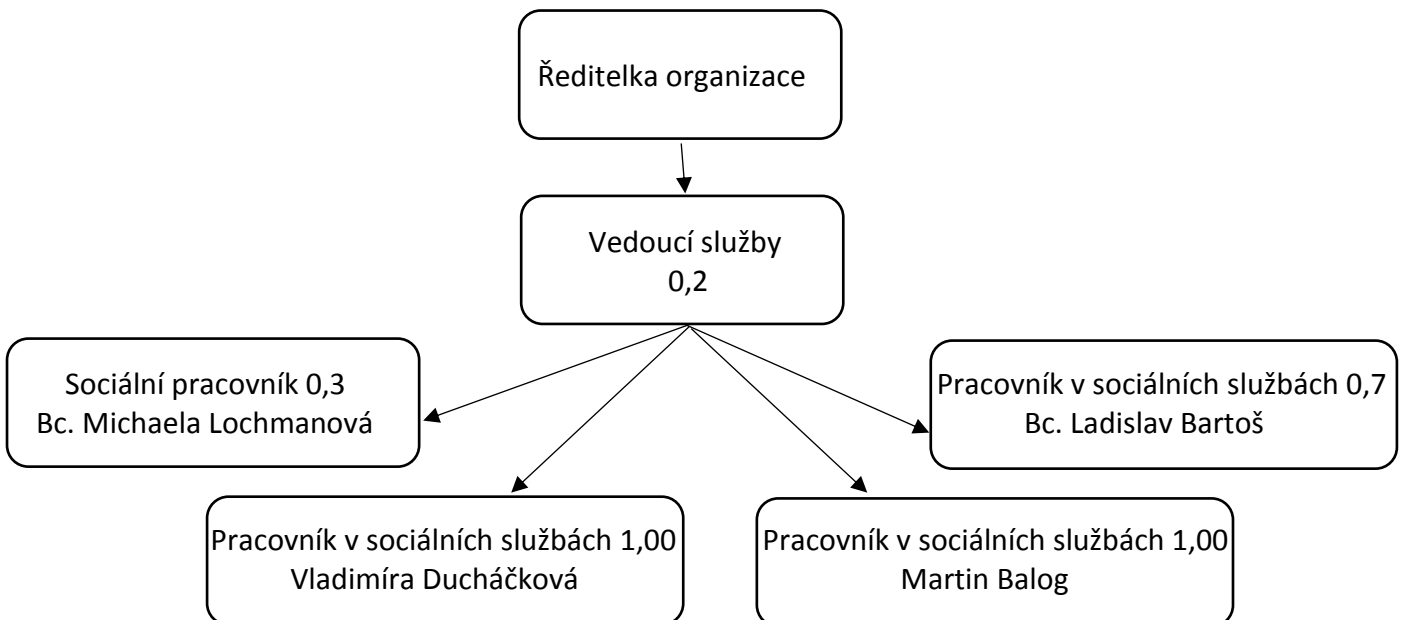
Ředitelka organizace

Vedoucí služby
0,2

Sociální pracovník 0,3
Bc. Michaela Lochmanová

Pracovník v sociálních službách 0,7
Bc. Ladislav Bartoš

Pracovník v sociálních službách 1,00
Vladimíra Ducháčková

Pracovník v sociálních službách 1,00
Martin Balog